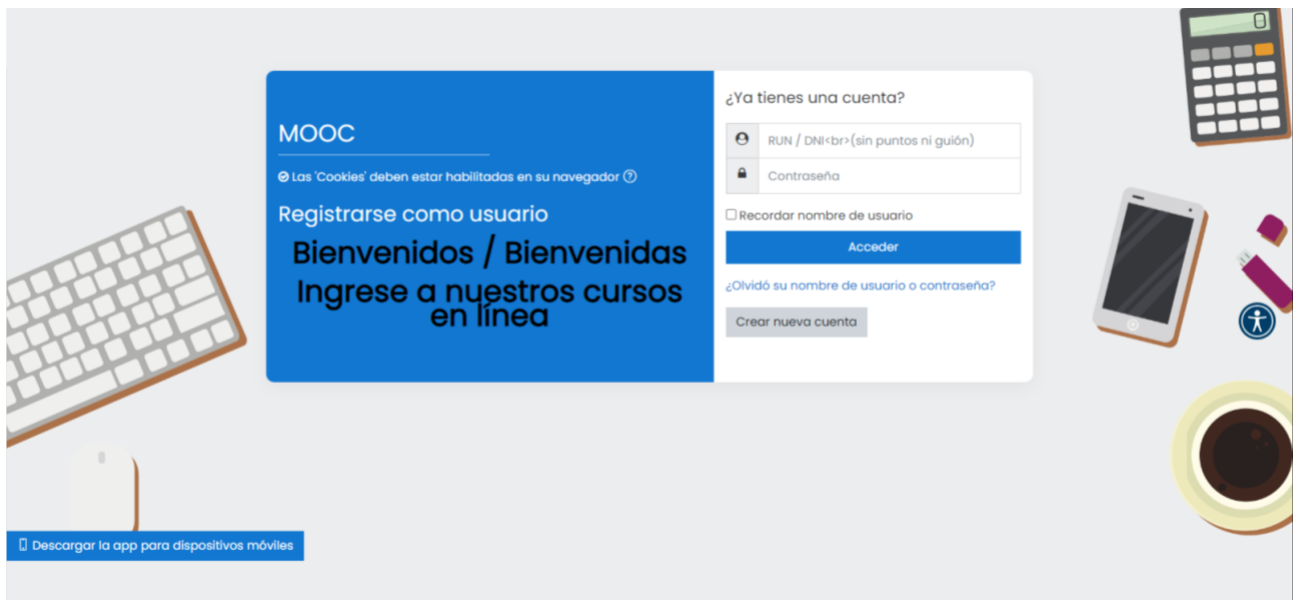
MOOC

Las 'Cookies' deben estar habilitadas en su navegador

Registrarse como usuario

Bienvenidos / Bienvenidas

Ingrese a nuestros cursos en línea

¿Ya tienes una cuenta?

RUN / DNI<br>(sin puntos ni guión)

Contraseña

Recordar nombre de usuario

Acceder

¿Olvidó su nombre de usuario o contraseña?

Crear nueva cuenta

0

Descargar la app para dispositivos móviles